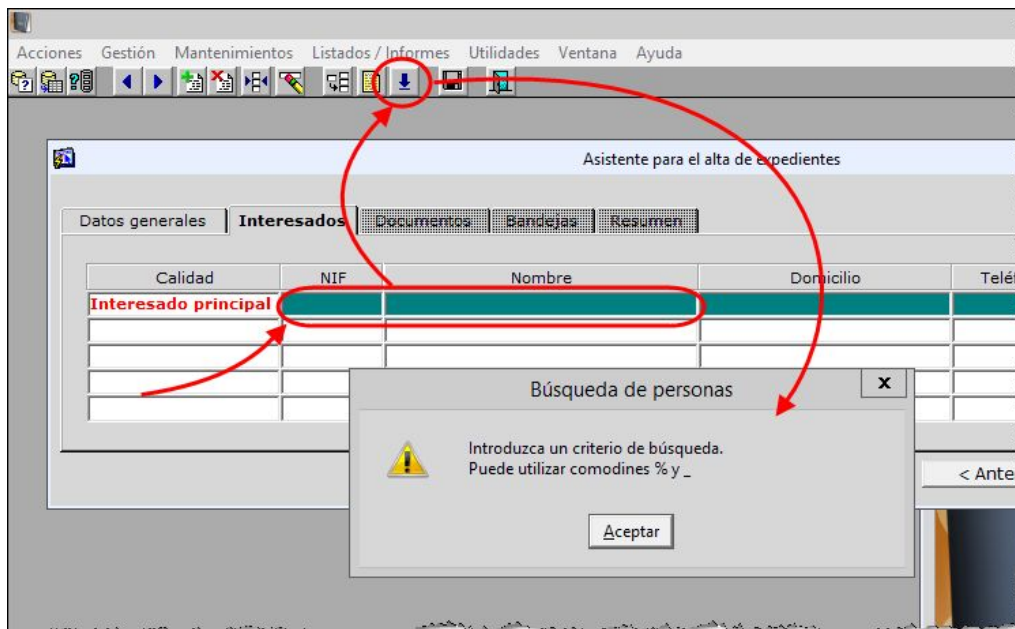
Acciones Gestión Mantenimientos Listados / Informes Utilidades Ventana Ayuda

Asistente para el alta de expedientes

Datos generales | Interesados | Documentos | Bandejas | Resumen

| Calidad | NIF | Nombre | Domicilio | Teléf |
|---|---|---|---|---|
| Interesado principal | | | | |
| | | | | |
| | | | | |
| | | | | |
| | | | | |

< Ante

Búsqueda de personas

x

Introduzca un criterio de búsqueda.
Puede utilizar comodines % y _

Aceptar